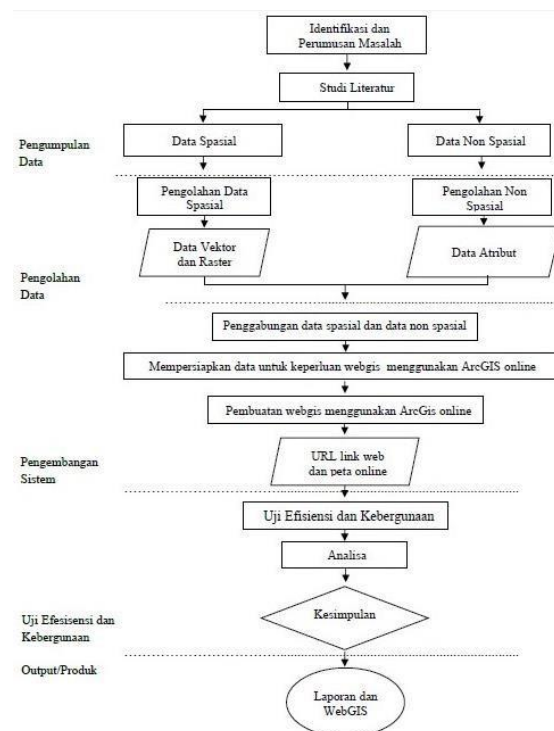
Identifikasi dan Perumusan Masalah

Studi Literatur

Pengumpulan Data

Data Spasial

Data Non Spasial

Pengolahan Data Spasial

Pengolahan Non Spasial

Data Vektor dan Raster

Data Atribut

Pengolahan Data

Penggabungan data spasial dan data non spasial

Mempersiapkan data untuk keperluan webgis menggunakan ArcGIS online

Pembuatan webgis menggunakan ArcGis online

Pengembangan Sistem

URL link web dan peta online

Uji Efisiensi dan Kebergunaan

Analisa

Kesimpulan

Uji Efesiensi dan Kebergunaan

Output/Produk

Laporan dan WebGIS